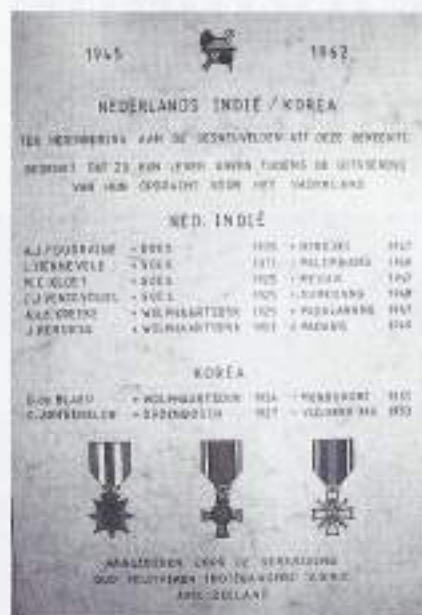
1945 1962

NEDERLANDS INDIË / KOREA

TER HERINNERING AAN DE DIENSTVELDEN UIT DEZE GEMEENTE

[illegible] DIE ZE HUN LEVEN GAVEN TIJDENS DE UITZENDING VAN HUN OPDRACHT VOOR HET VADERLAND

NED. INDIË

| | | | | |
|---|---|---|---|---|
| A.J.FOUDRAINE | - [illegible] | 1925 | - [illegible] | 1947 |
| J.VERKEVELE | - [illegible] | 1921 | - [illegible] | 1948 |
| M.C.KLOET | - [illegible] | 1925 | - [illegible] | 1947 |
| C.J.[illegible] | - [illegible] | 1925 | - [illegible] | 1948 |
| A.J.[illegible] | - WOLPHAARTSDIJK | 1925 | - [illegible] | 1947 |
| J.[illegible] | - WOLPHAARTSDIJK | 1923 | - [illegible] | 1948 |

KOREA

| | | | | |
|---|---|---|---|---|
| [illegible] BLAEU | - WOLPHAARTSDIJK | 1934 | - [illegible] | 1951 |
| C.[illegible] | - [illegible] | 1927 | - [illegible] | 1953 |

AANGEBODEN DOOR DE VERENIGING OUD MILITAIREN INDIËGANGERS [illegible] AFD. ZEELAND